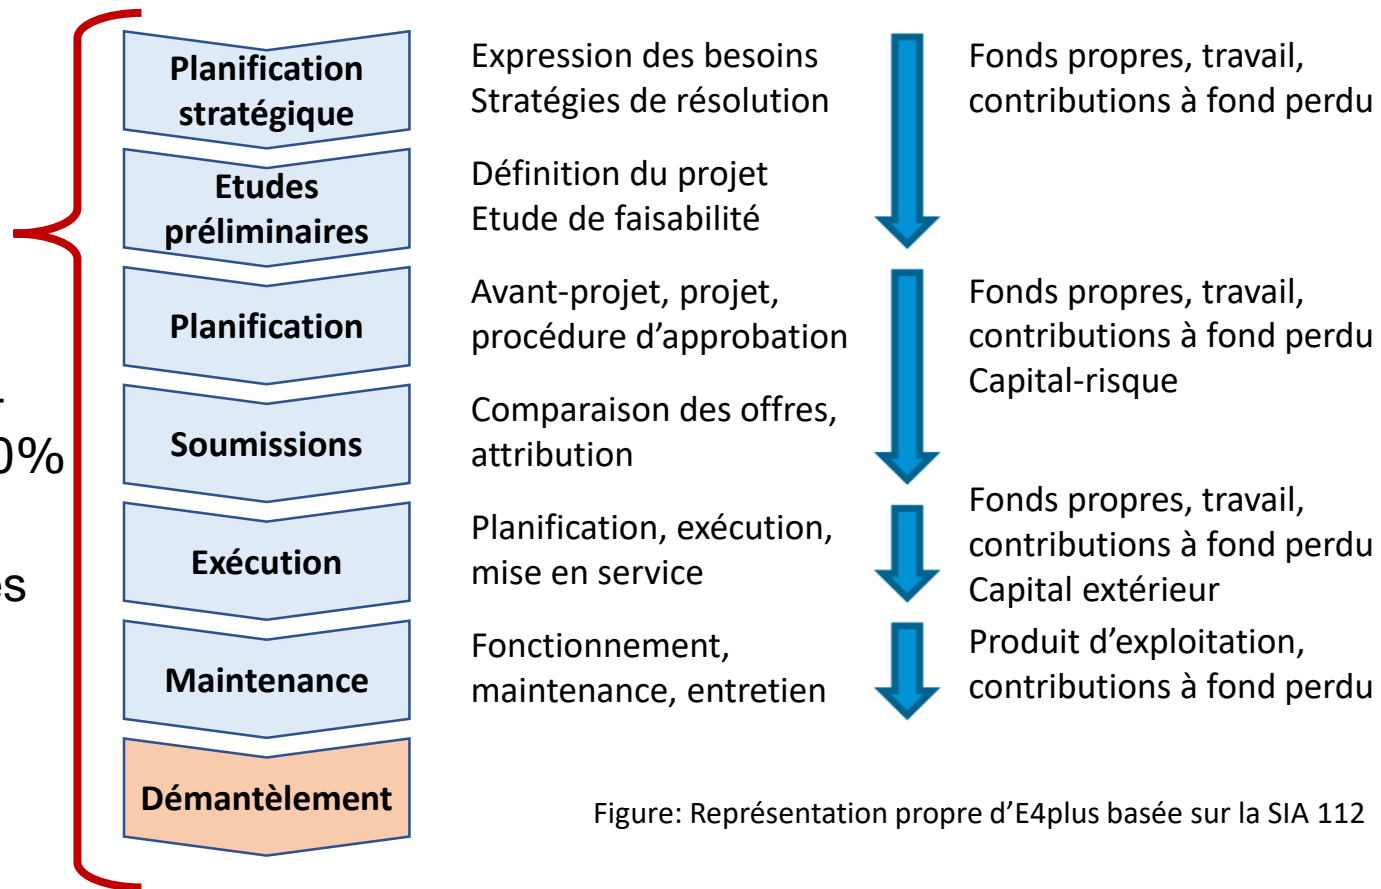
-
0%
es

Planification stratégique

Etudes préliminaires

Planification

Soumissions

Exécution

Maintenance

Démantèlement

Expression des besoins
Stratégies de résolution

Définition du projet
Etude de faisabilité

Fonds propres, travail, contributions à fond perdu

Avant-projet, projet, procédure d'approbation

Comparaison des offres, attribution

Fonds propres, travail, contributions à fond perdu
Capital-risque

Planification, exécution, mise en service

Fonds propres, travail, contributions à fond perdu
Capital extérieur

Fonctionnement, maintenance, entretien

Produit d'exploitation, contributions à fond perdu

Figure: Représentation propre d'E4plus basée sur la SIA 112